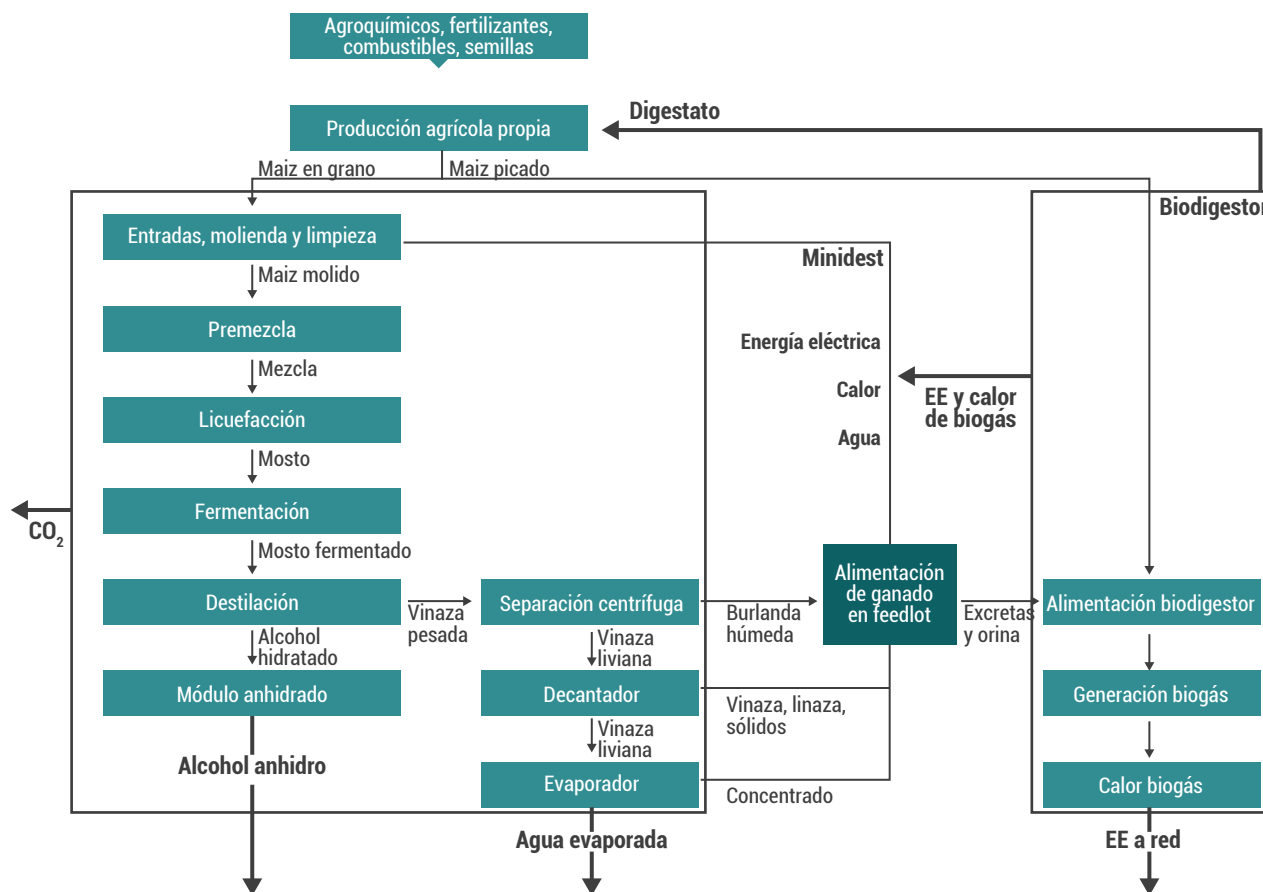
Agroquímicos, fertilizantes, combustibles, semillas

Producción agrícola propia

Digestato

Maiz en grano

Maiz picado

Biodigestor

Entradas, molienda y limpieza

Minidest

Maiz molido

Premezcla

Energía eléctrica

Mezcla

Calor

EE y calor de biogás

Licuefacción

Agua

Mosto

Fermentación

$CO_2$

Mosto fermentado

Destilación

Vinaza pesada

Separación centrífuga

Burlanda húmeda

Alimentación de ganado en feedlot

Excretas y orina

Alimentación biodigestor

Alcohol hidratado

Vinaza liviana

Módulo anhidrado

Decantador

Vinaza, linaza, sólidos

Generación biogás

Vinaza liviana

Alcohol anhidro

Evaporador

Concentrado

Calor biogás

Agua evaporada

EE a red